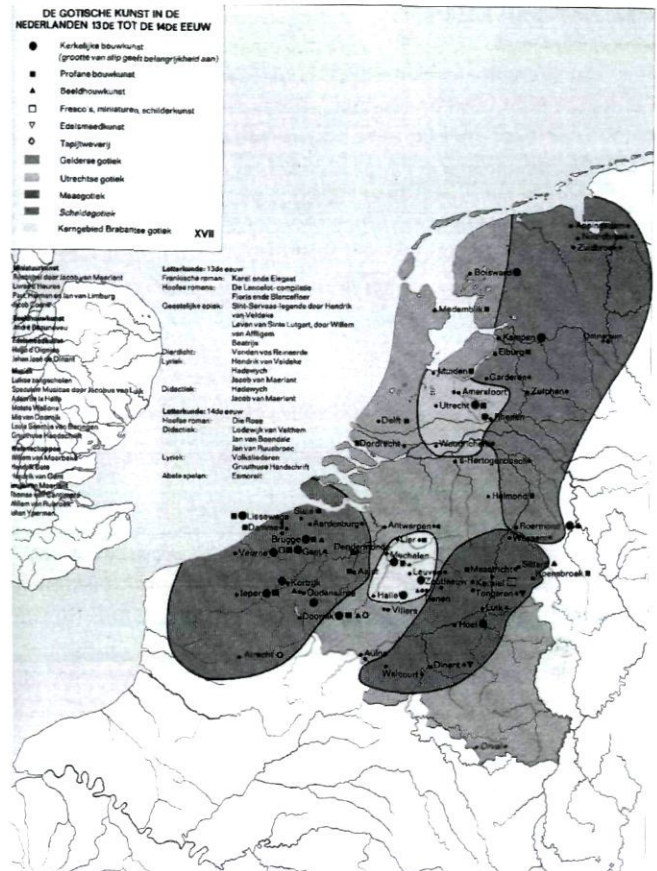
DE GOTISCHE KUNST IN DE NEDERLANDEN 13DE TOT DE 14DE EEUW

Kerkelijke bouwkunst (grootte van stip geeft belangrijkheid aan)
Profane bouwkunst
Beeldhouwkunst
Fresco's, miniaturen, schilderkunst
Edelsmeedkunst
Tapijtweverij
Gelderse gotiek
Utrechtse gotiek
Maasgotiek
Scheldegotiek
Kerngebied Brabantse gotiek

XVII

Miniaturisten
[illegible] door Jacob van Maerlant
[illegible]
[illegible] Jan van Limburg
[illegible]

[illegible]

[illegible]

Muziek
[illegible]
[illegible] Jacobus van Luik
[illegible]
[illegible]

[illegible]

Letterkunde: 13de eeuw
Frankische roman: Karel ende Elegast
Hoofse romans: De Lancelot-compilatie
Floris ende Blancefloer
Geestelijke epiek: Sint-Servaes-legende door Hendrik van Veldeke
Leven van Sinte Lutgart, door Willem van Affligem
Beatrijs
Dierdicht: Vanden vos Reynaerde
Lyriek: Hendrik van Veldeke
Hadewych
Jacob van Maerlant
Didactiek: Hadewych
Jacob van Maerlant

Letterkunde: 14de eeuw
Hoofse roman: Die Rose
Didactiek: Lodewijk van Velthem
Jan van Boendale
Jan van Ruusbroec
Lyriek: Volksliederen
Gruuthuse Handschrift
Abele spelen: Esmoreit

Appingedam
Zuidbroek
Bolsward
Medemblik
Kampen
Elburg
Muiden
Harderwijk
Amersfoort
Zutphen
Delft
Utrecht
Rhenen
Dordrecht
Wijk bij Duurstede
's-Hertogenbosch
Helmond
Roermond
Sluis
Lisseweghe
Aardenburg
Damme
Brugge
Gent
Veurne
Antwerpen
Lier
Mechelen
Dendermonde
Aalst
Leuven
Zoutleeuw
Maastricht
Sittard
Kortrijk
Oudenaarde
Ieper
Halle
Tienen
Tongeren
Heerlen
Luik
Doornik
Villers
Hoei
Aulne
Walcourt
Dinant
Atrecht
Orval
Wessem
Bergen
Kessel
Kerkrade